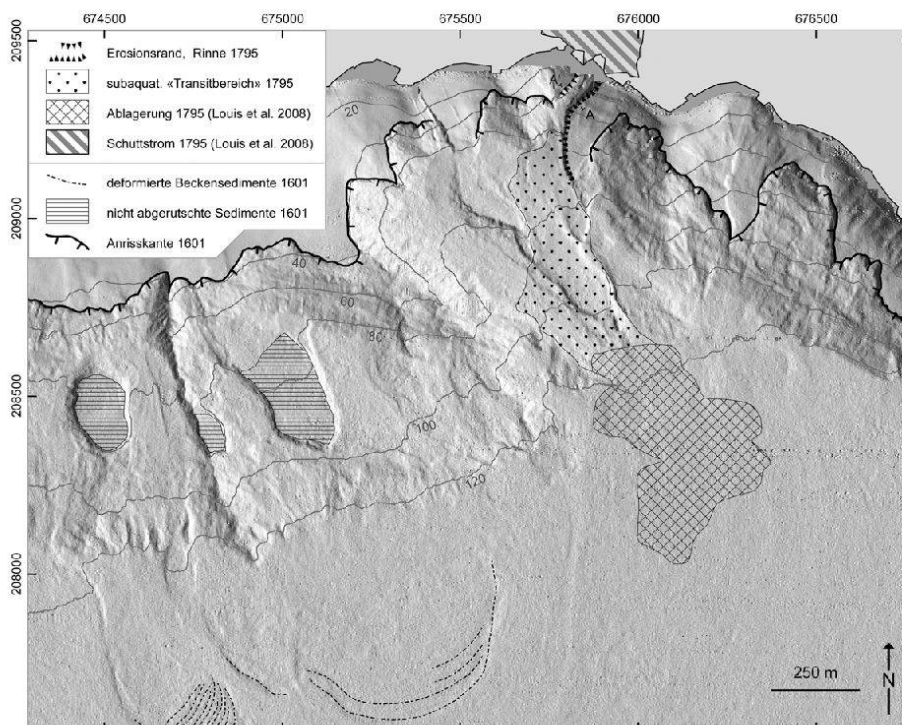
674500 675000 675500 676000 676500

209500 209000 208500 208000

Erosionsrand, Rinne 1795
subaquat. «Transitbereich» 1795
Ablagerung 1795 (Louis et al. 2008)
Schuttstrom 1795 (Louis et al. 2008)
deformierte Beckensedimente 1601
nicht abgerutschte Sedimente 1601
Anrisskante 1601

20
40
60
80
100
120
A
A

250 m
N